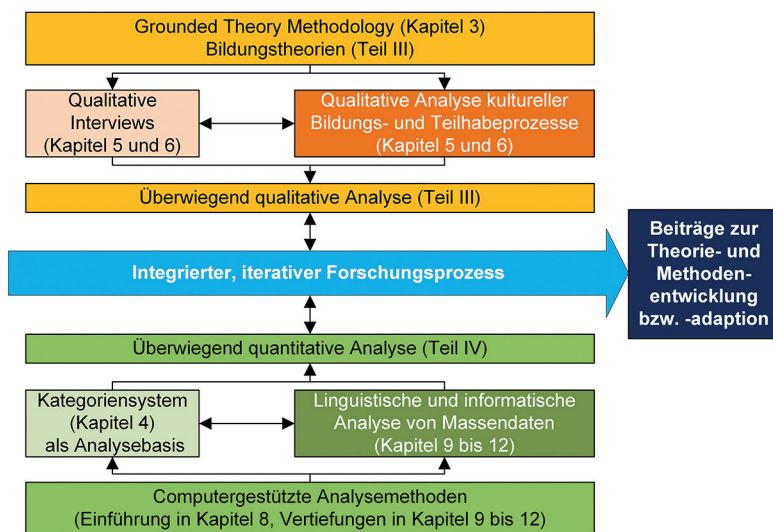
Grounded Theory Methodology (Kapitel 3)
Bildungstheorien (Teil III)

Qualitative Interviews (Kapitel 5 und 6)

Qualitative Analyse kultureller Bildungs- und Teilhabeprozesse (Kapitel 5 und 6)

Überwiegend qualitative Analyse (Teil III)

Integrierter, iterativer Forschungsprozess

Beiträge zur Theorie- und Methodenentwicklung bzw. -adaption

Überwiegend quantitative Analyse (Teil IV)

Kategoriensystem (Kapitel 4) als Analysebasis

Linguistische und informatische Analyse von Massendaten (Kapitel 9 bis 12)

Computergestützte Analysemethoden
(Einführung in Kapitel 8, Vertiefungen in Kapitel 9 bis 12)